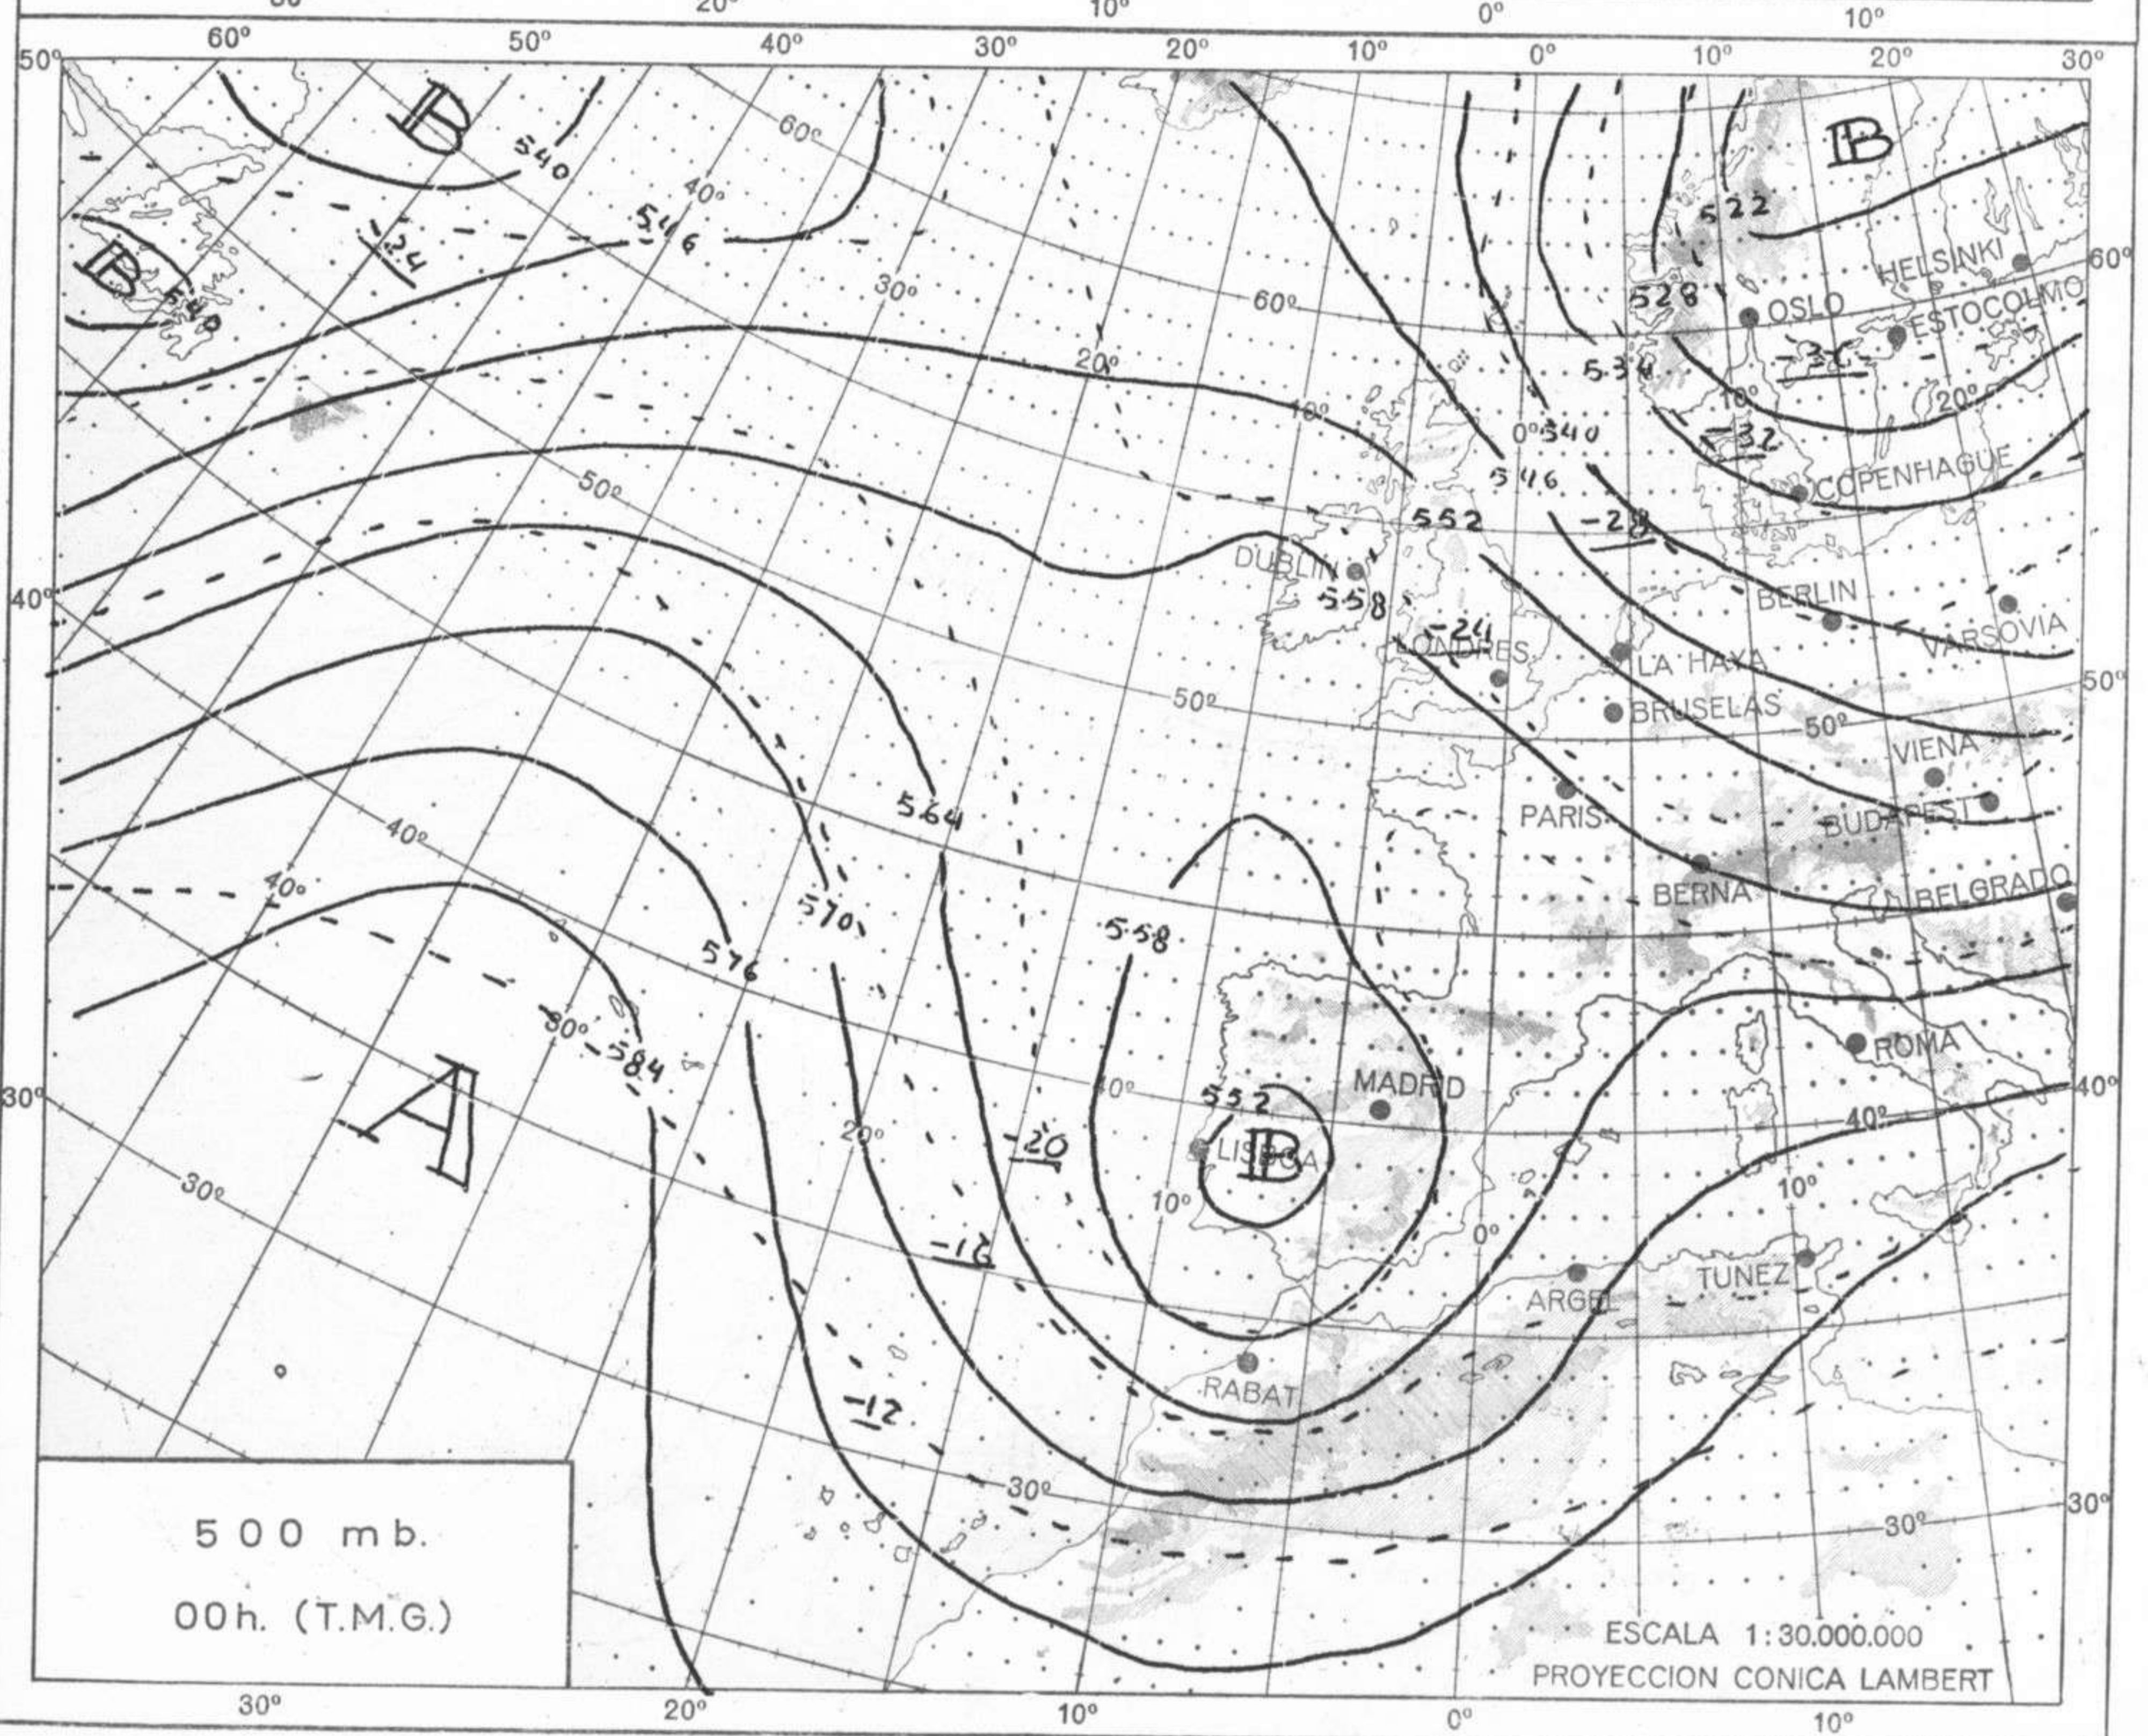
20º 10º 0º 10º

60º 50º 40º 30º 20º 10º 0º 10º 20º 30º

50º

B

540

60º

40º

546

-24

B

540

30º

60º

B

522

528

HELSINKI

OSLO

ESTOCOLMO

60º

-36

534

20º

10º

20º

10º

0º 540

-32

546

COPENHAGUE

50º

552

-28

DUBLIN

558

40º

-24

LONDRES

BERLIN

VARSOVIA

LA HAYA

50º

BRUSELAS

50º

50º

VIENA

564

PARIS

BUDAPEST

40º

40º

BERNA

BELGRADO

570

558

576

30º

584

ROMA

30º

A

40º

552

MADRID

40º

40º

20º

-20

LISBOA

B

10º

10º

0º

-16

TUNEZ

ARGEL

RABAT

-12

30º

30º

30º

500 mb.

00h. (T.M.G.)

ESCALA 1:30.000.000

PROYECCION CONICA LAMBERT

30º 20º 10º 0º 10º